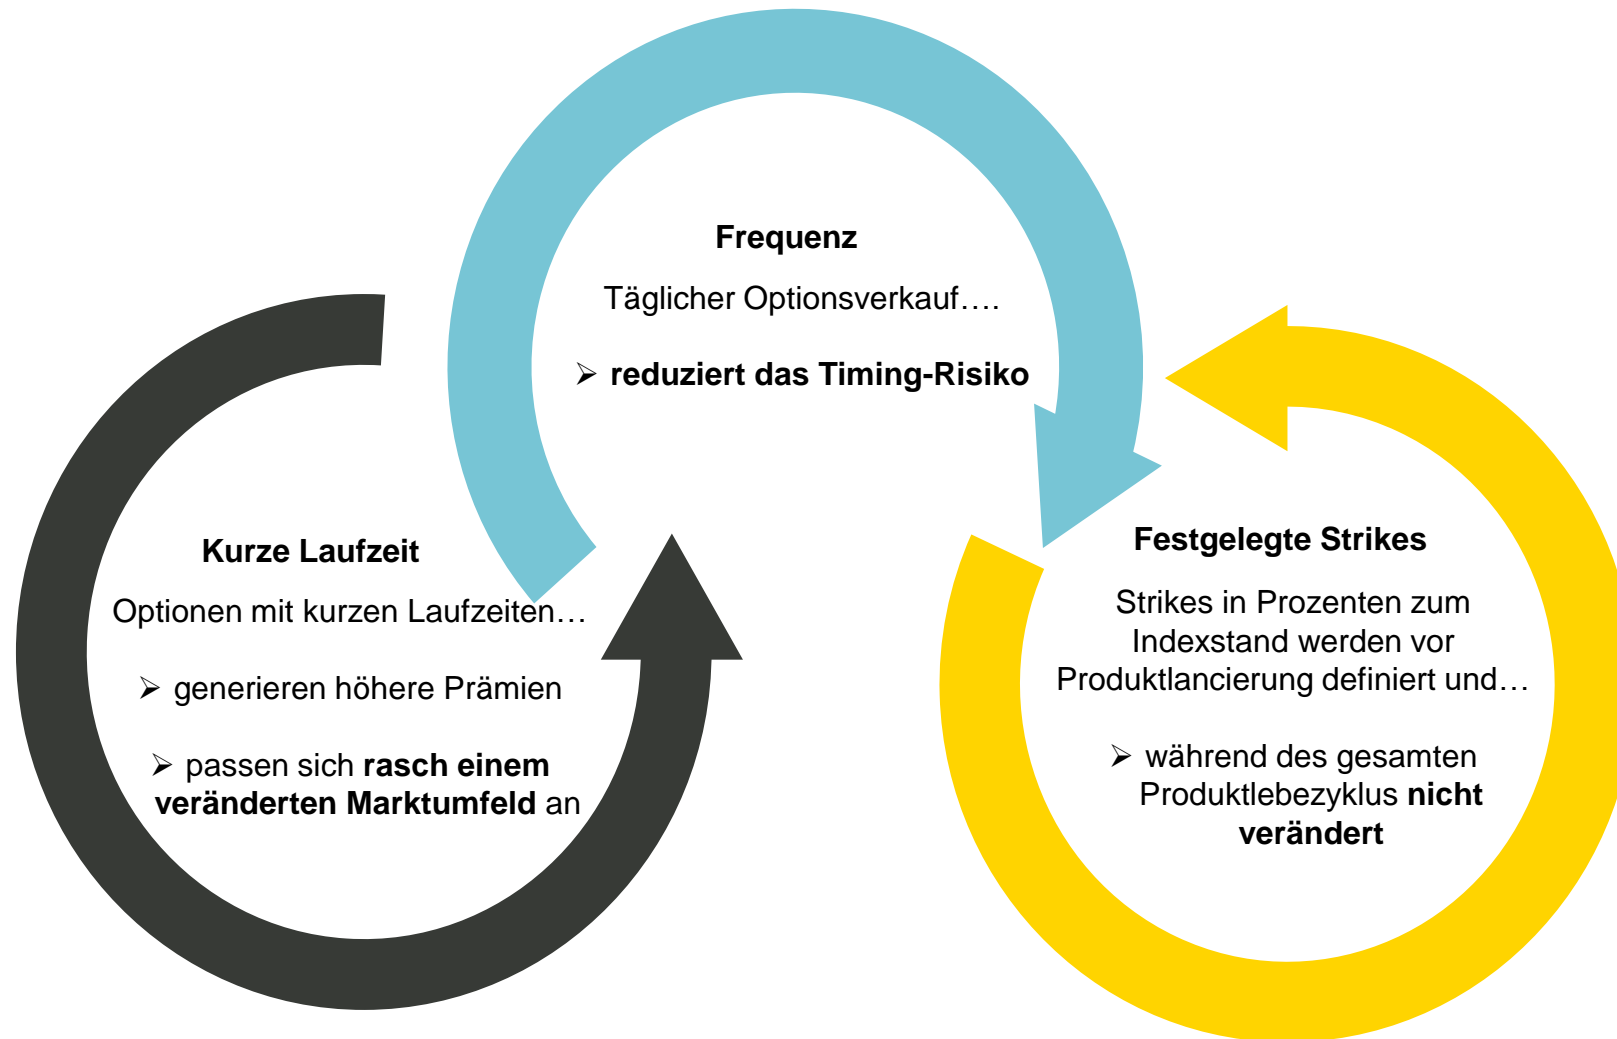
Frequenz

Täglicher Optionsverkauf….

➢ reduziert das Timing-Risiko

Kurze Laufzeit

Optionen mit kurzen Laufzeiten…

➢ generieren höhere Prämien

➢ passen sich rasch einem veränderten Marktumfeld an

Festgelegte Strikes

Strikes in Prozenten zum Indexstand werden vor Produktlancierung definiert und…

➢ während des gesamten Produktlebezyklus nicht verändert